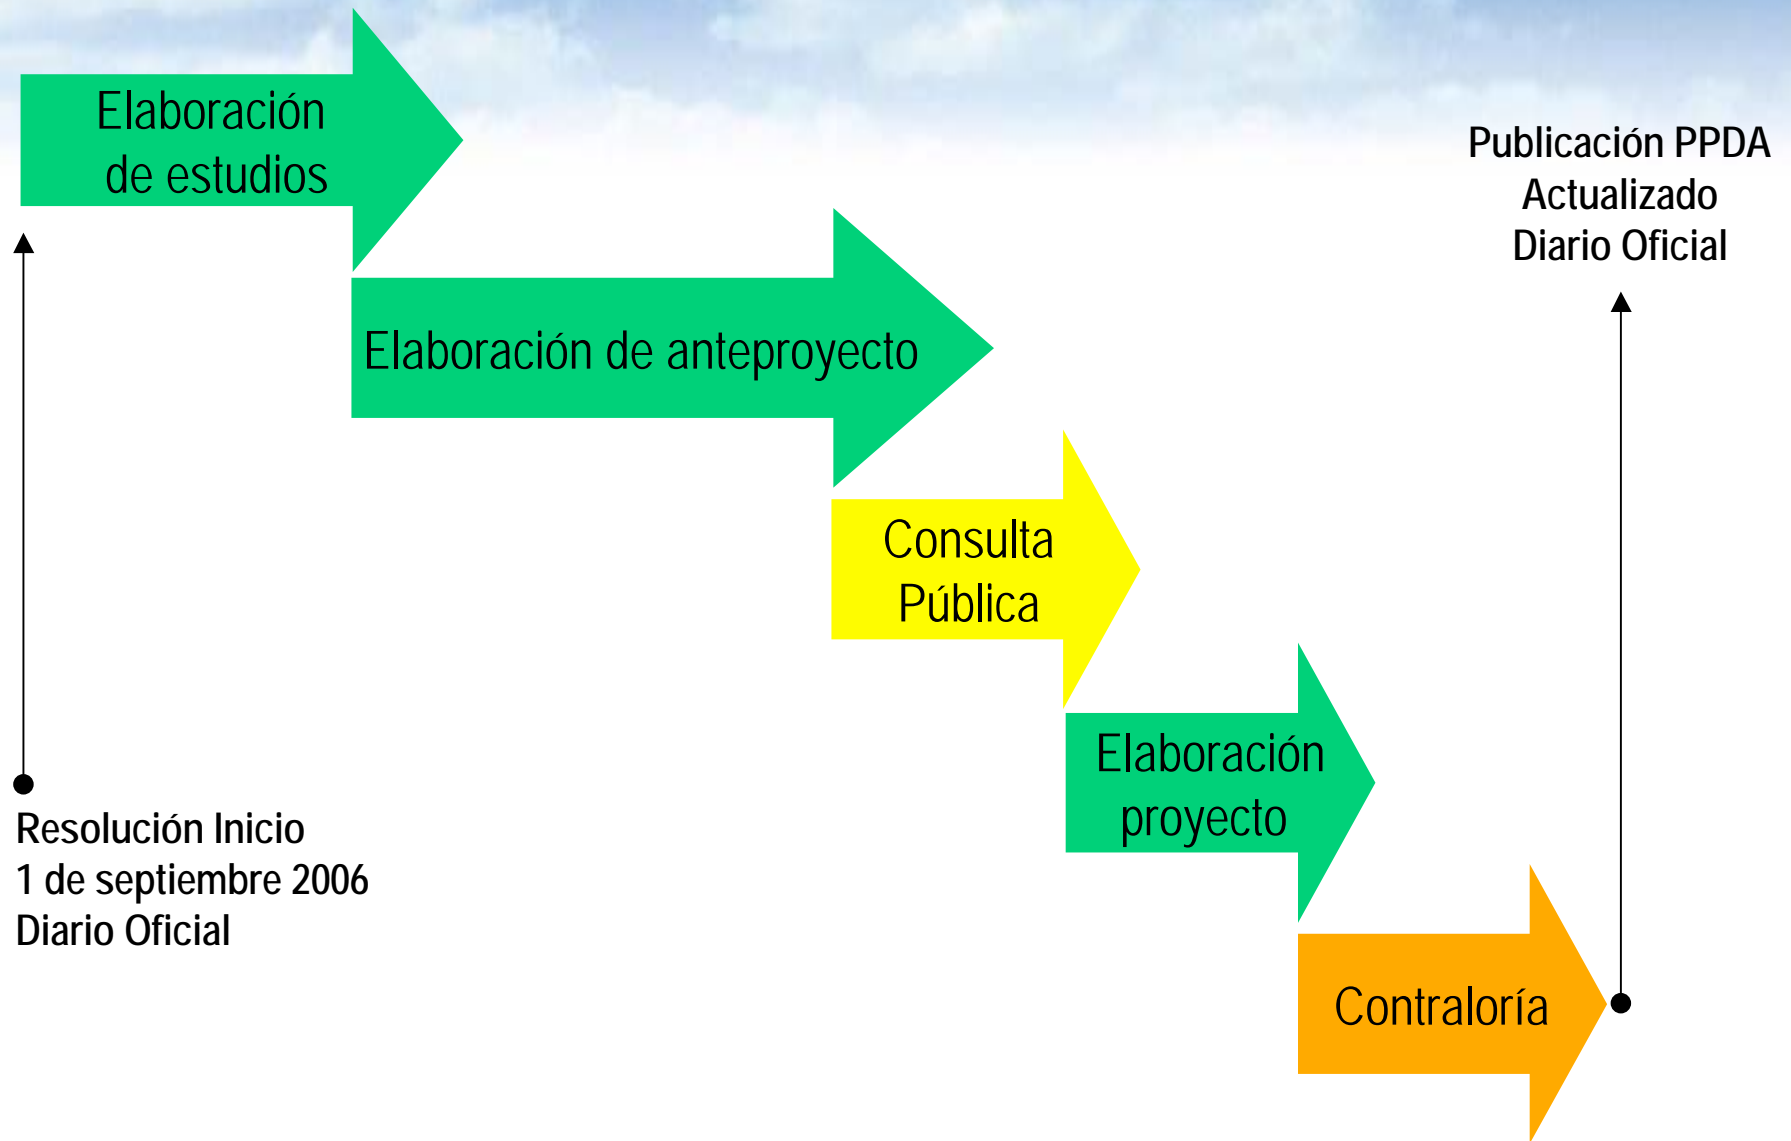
Elaboración de estudios

Publicación PPDA Actualizado Diario Oficial

Elaboración de anteproyecto

Consulta Pública

Elaboración proyecto

Resolución Inicio
1 de septiembre 2006
Diario Oficial

Contraloría